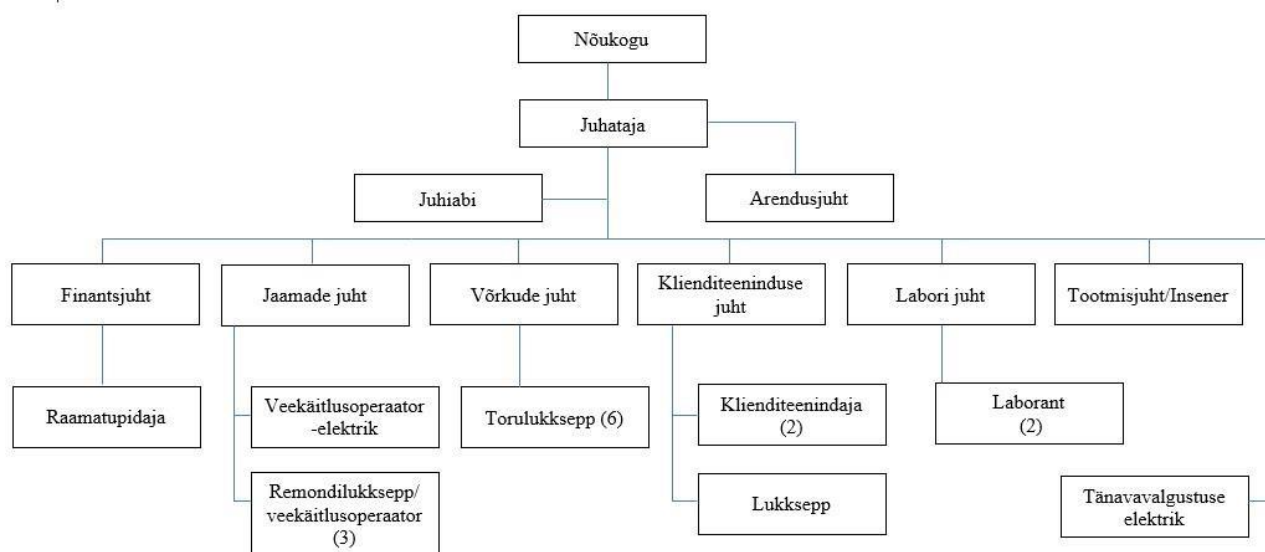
Nõukogu

Juhataja

Juhiabi

Arendusjuht

Finantsjuht

Jaamade juht

Võrkude juht

Klienditeeninduse juht

Labori juht

Tootmisjuht/Insener

Raamatupidaja

Veekäitlusoperaator -elektrik

Torulukksepp (6)

Klienditeenindaja (2)

Laborant (2)

Remondilukksepp/ veekäitlusoperaator (3)

Lukksepp

Tänavavalgustuse elektrik